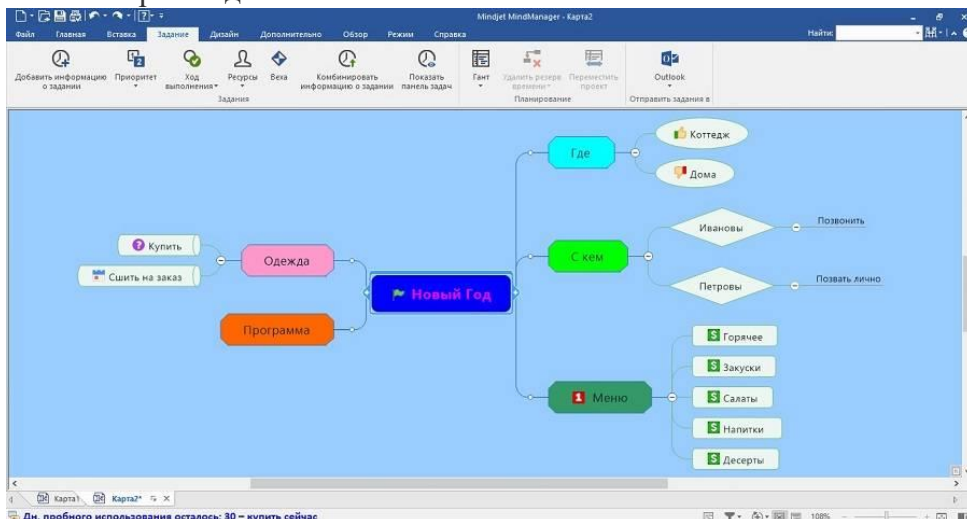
Mindjet MindManager - Карта2

Файл Главная Вставка Задание Дизайн Дополнительно Обзор Режим Справка

Найти:

Добавить информацию о задании Приоритет Ход выполнения Ресурсы Веха Комбинировать информацию о задании Показать панель задач
Задания

Гант Удалить резерв времени Переместить проект
Планирование

Outlook
Отправить задания в

Где
Коттедж
Дома

С кем
Ивановы
Позвонить
Петровы
Позвать лично

Меню
Горячее
Закуски
Салаты
Напитки
Десерты

Новый Год

Одежда
Купить
Сшить на заказ

Программа

Карта1 Карта2*

Дн. пробного использования осталось: 30 – купить сейчас

108%